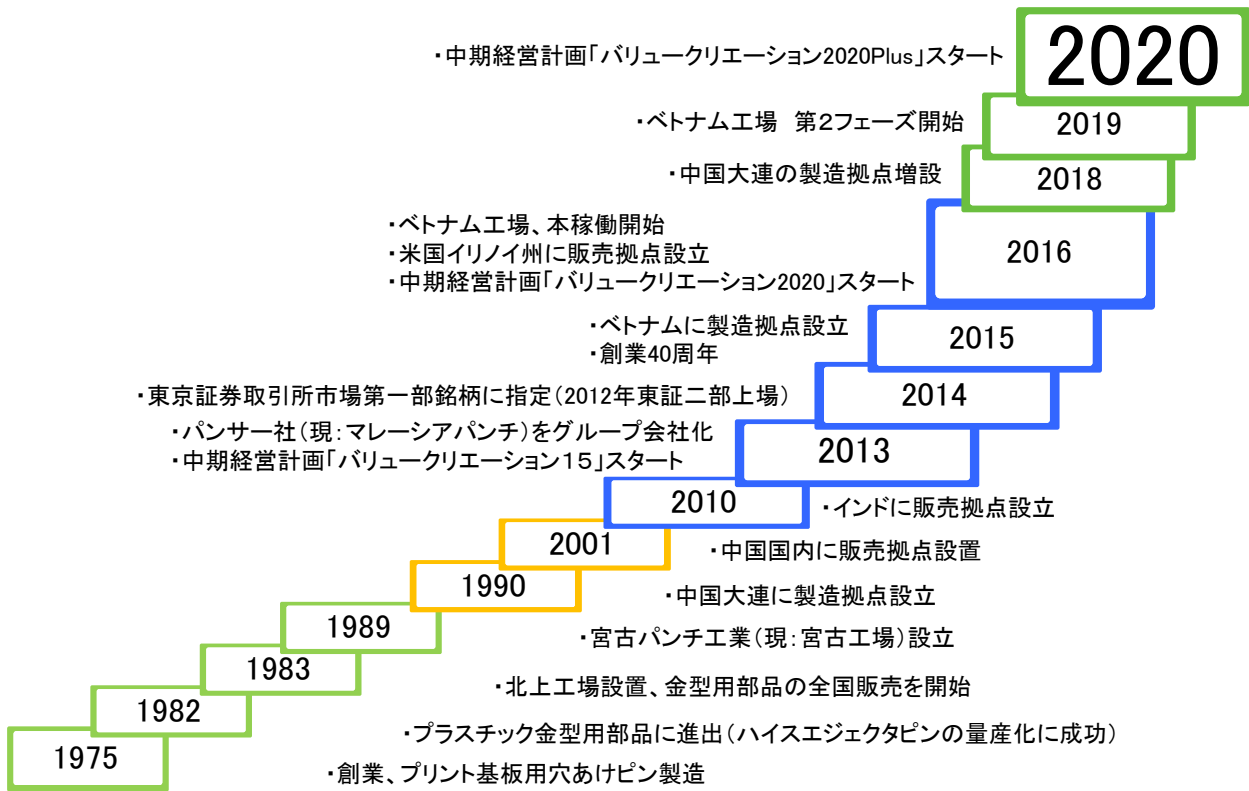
・中期経営計画「バリュークリエーション2020Plus」スタート
2020

・ベトナム工場　第2フェーズ開始
2019

・中国大連の製造拠点増設
2018

・ベトナム工場、本稼働開始
・米国イリノイ州に販売拠点設立
・中期経営計画「バリュークリエーション2020」スタート
2016

・ベトナムに製造拠点設立
・創業40周年
2015

・東京証券取引所市場第一部銘柄に指定（2012年東証二部上場）
2014

・パンサー社（現：マレーシアパンチ）をグループ会社化
・中期経営計画「バリュークリエーション15」スタート
2013

2010
・インドに販売拠点設立

2001
・中国国内に販売拠点設置

1990
・中国大連に製造拠点設立

1989
・宮古パンチ工業（現：宮古工場）設立

1983
・北上工場設置、金型用部品の全国販売を開始

1982
・プラスチック金型用部品に進出（ハイスエジェクタピンの量産化に成功）

1975
・創業、プリント基板用穴あけピン製造